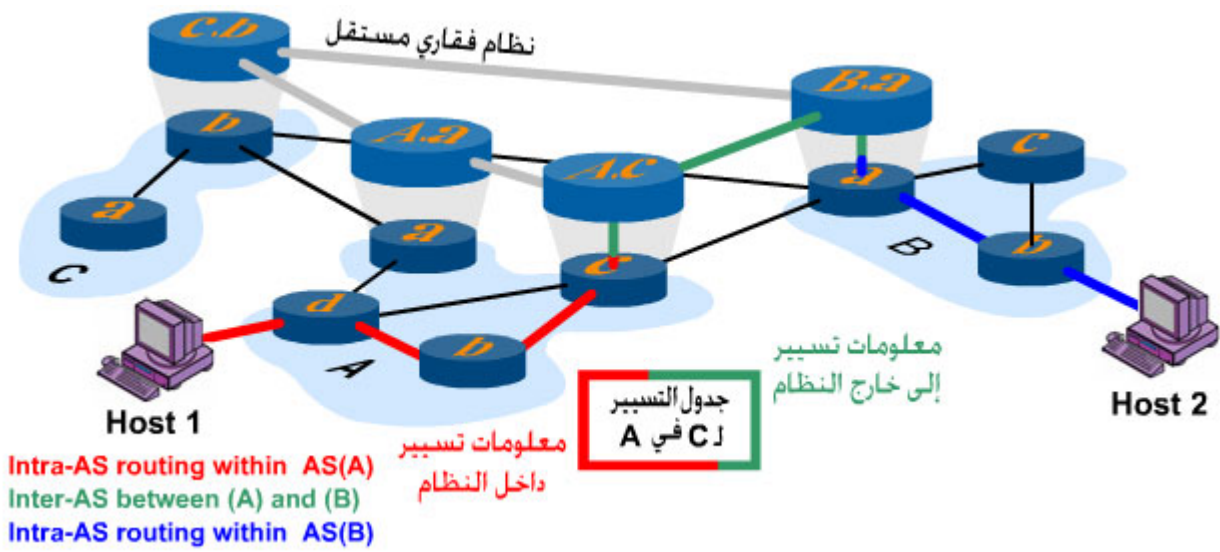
نظام فقاري مستقل

C.b

B.a

b

A.a

A.c

c

a

a

a

c

b

C

B

d

c

A

b

Host 1

Host 2

معلومات تسبير إلى خارج النظام

جدول التسبير لـ C في A

معلومات تسبير داخل النظام

Intra-AS routing within AS(A)
Inter-AS between (A) and (B)
Intra-AS routing within AS(B)